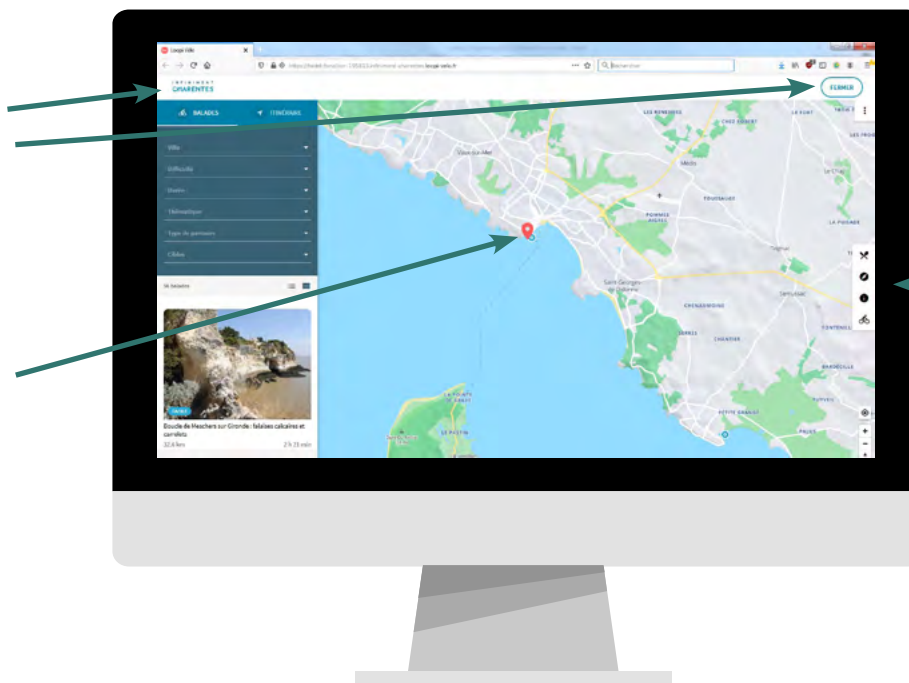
Loopi Vélo

Rechercher

INFINIMENT CHARENTES

FERMER

BALADES

ITINÉRAIRES

Ville

Difficulté

Durée

Thématique

Type de parcours

Cibles

Boucle de Meschers sur Gironde : falaises calcaires et carrelets

22,6 km

2 h 21 min

LES RENESSES

CHEZ GODET

LA JUNT

SAUJON

Vaux-sur-Mer

MÉDIS

LA PIGNADE

ROYAN

Saint-Georges-de-Didonne

CHENAUMOINE

SEMUSSAC

CHANTIER

PETITE SOUDE

LE VERDON